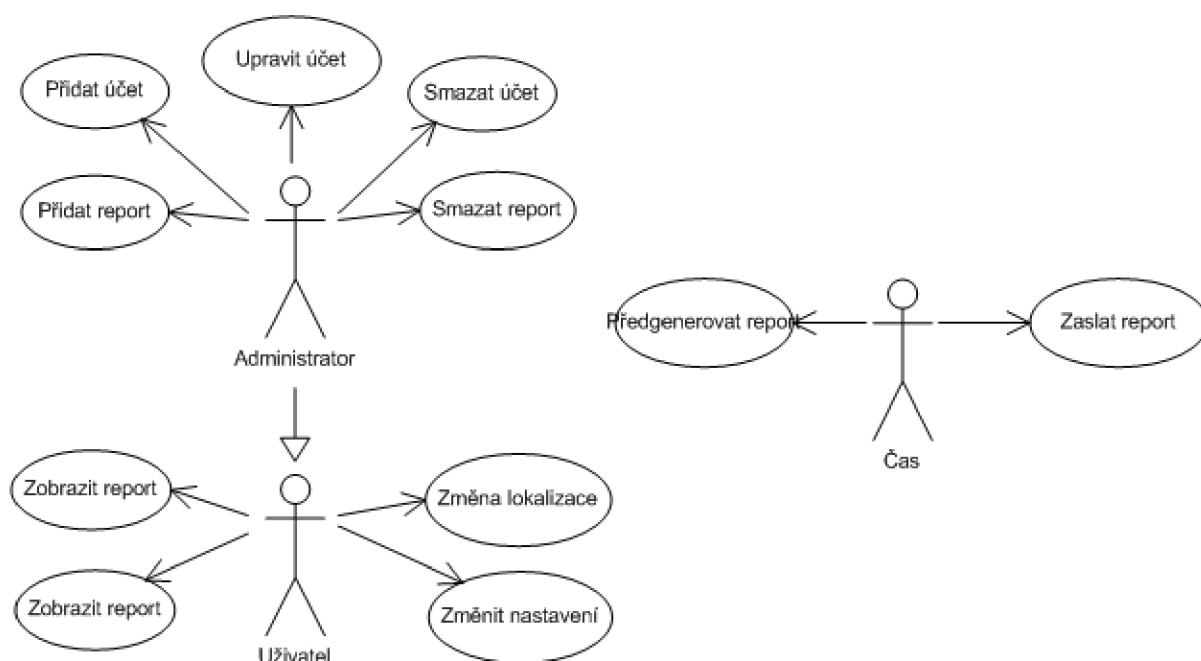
Upravit účet

Přidat účet

Smazat účet

Přidat report

Smazat report

Administrator

Předgenerovat report

Zaslat report

Čas

Zobrazit report

Změna lokalizace

Zobrazit report

Změnit nastavení

Uživatel